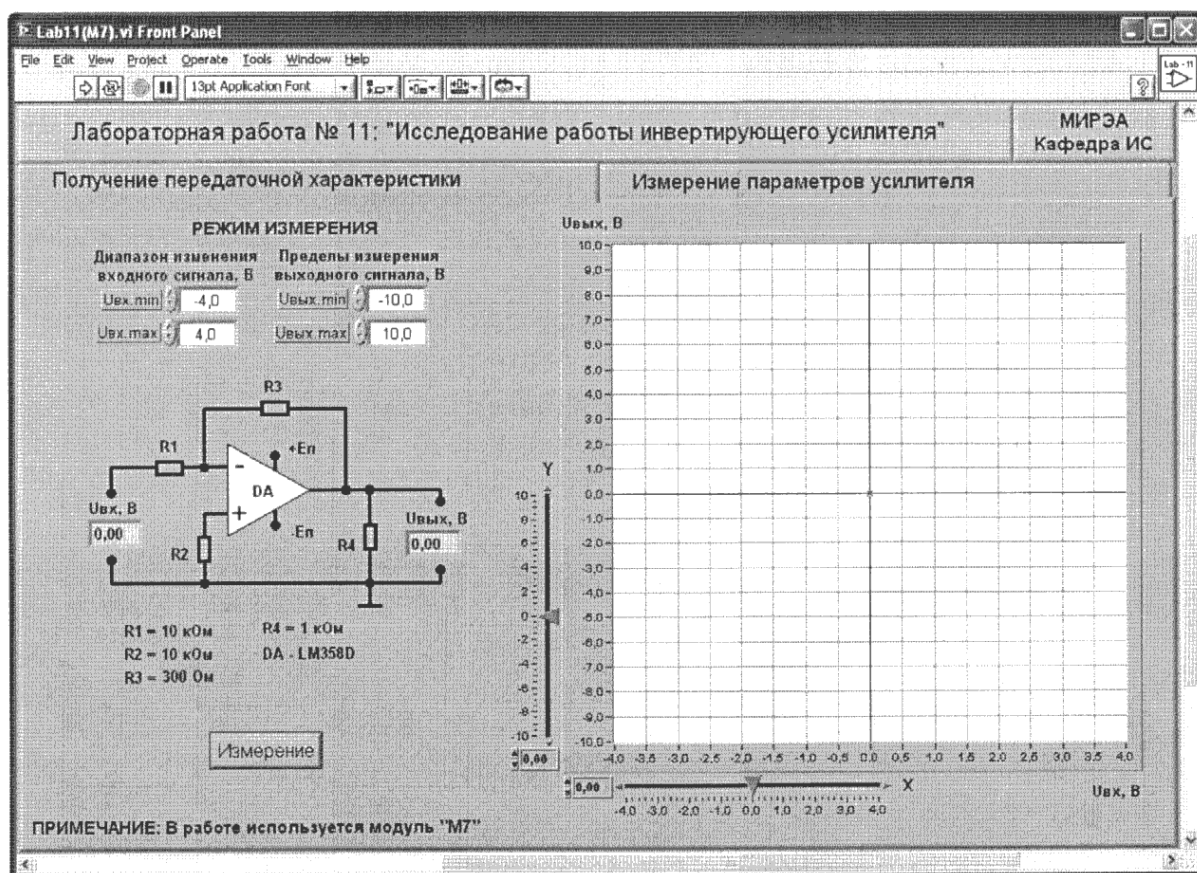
Lab11(M7).vi Front Panel

File Edit View Project Operate Tools Window Help

13pt Application Font

Lab-11

Лабораторная работа № 11: "Исследование работы инвертирующего усилителя"

МИРЭА
Кафедра ИС

Получение передаточной характеристики

Измерение параметров усилителя

РЕЖИМ ИЗМЕРЕНИЯ

Диапазон изменения входного сигнала, В

Пределы измерения выходного сигнала, В

Uвх.min -4,0

Uвых.min -10,0

Uвх.max 4,0

Uвых.max 10,0

R3

R1

+Eп

DA

-Eп

Uвх, В

0,00

R2

R4

Uвых, В

0,00

R1 = 10 кОм

R2 = 10 кОм

R3 = 300 Ом

R4 = 1 кОм

DA - LM358D

Измерение

Uвых, В

10,0
9,0
8,0
7,0
6,0
5,0
4,0
3,0
2,0
1,0
0,0
-1,0
-2,0
-3,0
-4,0
-5,0
-6,0
-7,0
-8,0
-9,0
-10,0

Y

10
8
6
4
2
0
-2
-4
-6
-8
-10

0,00

-4,0 -3,5 -3,0 -2,5 -2,0 -1,5 -1,0 -0,5 0,0 0,5 1,0 1,5 2,0 2,5 3,0 3,5 4,0

0,00

X

-4,0 -3,0 -2,0 -1,0 0,0 1,0 2,0 3,0 4,0

Uвх, В

ПРИМЕЧАНИЕ: В работе используется модуль "М7"